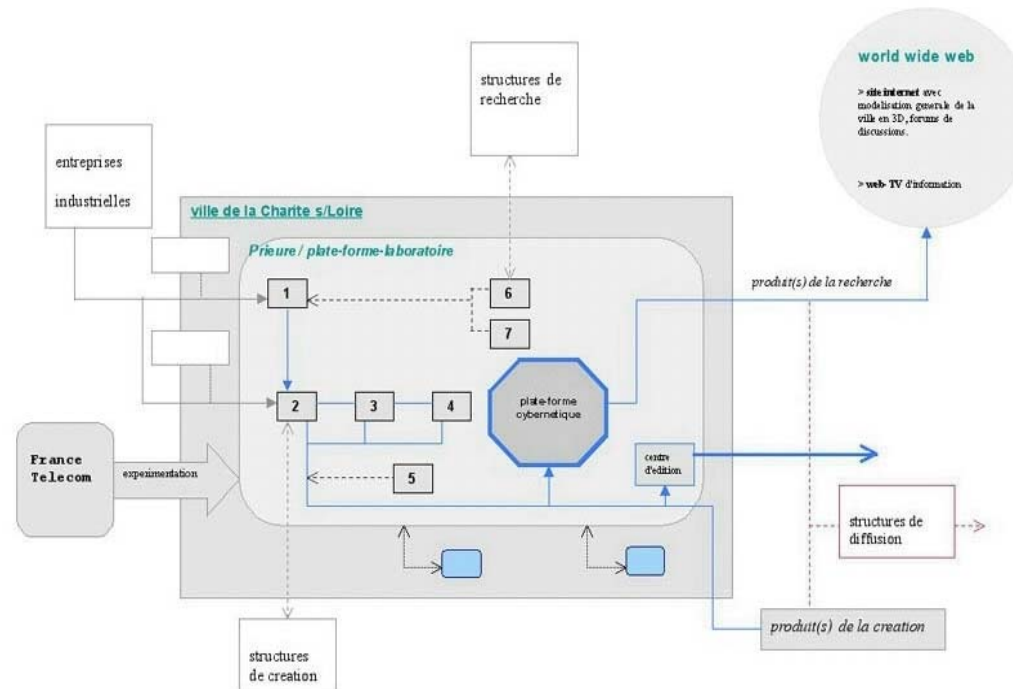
structures de recherche

world wide web

> site internet avec modelisation generale de la ville en 3D, forums de discussions.

> web-TV d'information

entreprises industrielles

ville de la Charite s/Loire

Prieure / plate-forme-laboratoire

produit(s) de la recherche

1

6

7

2

3

4

plate-forme cybernetique

France Telecom

experimentation

5

centre d'edition

structures de diffusion

produit(s) de la creation

structures de creation